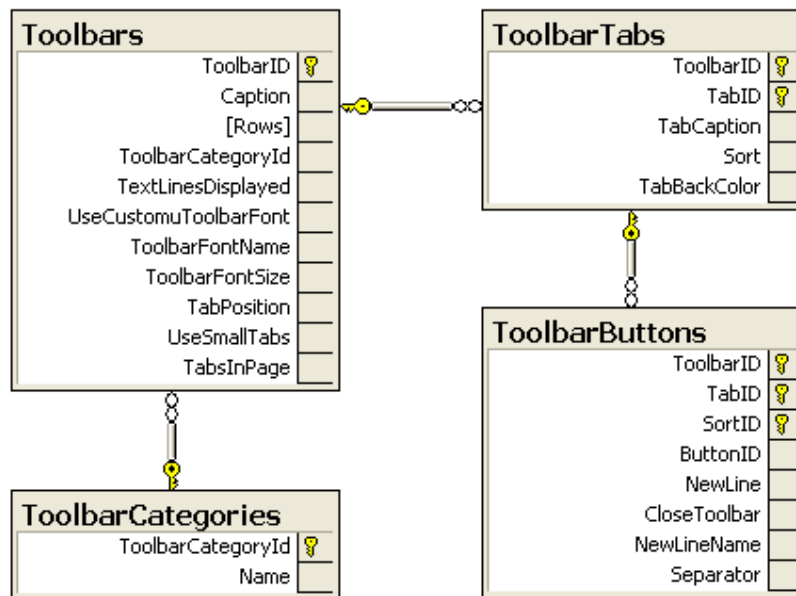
Toolbars
ToolbarID
Caption
[Rows]
ToolbarCategoryId
TextLinesDisplayed
UseCustomuToolbarFont
ToolbarFontName
ToolbarFontSize
TabPosition
UseSmallTabs
TabsInPage

ToolbarTabs
ToolbarID
TabID
TabCaption
Sort
TabBackColor

ToolbarButtons
ToolbarID
TabID
SortID
ButtonID
NewLine
CloseToolbar
NewLineName
Separator

ToolbarCategories
ToolbarCategoryId
Name